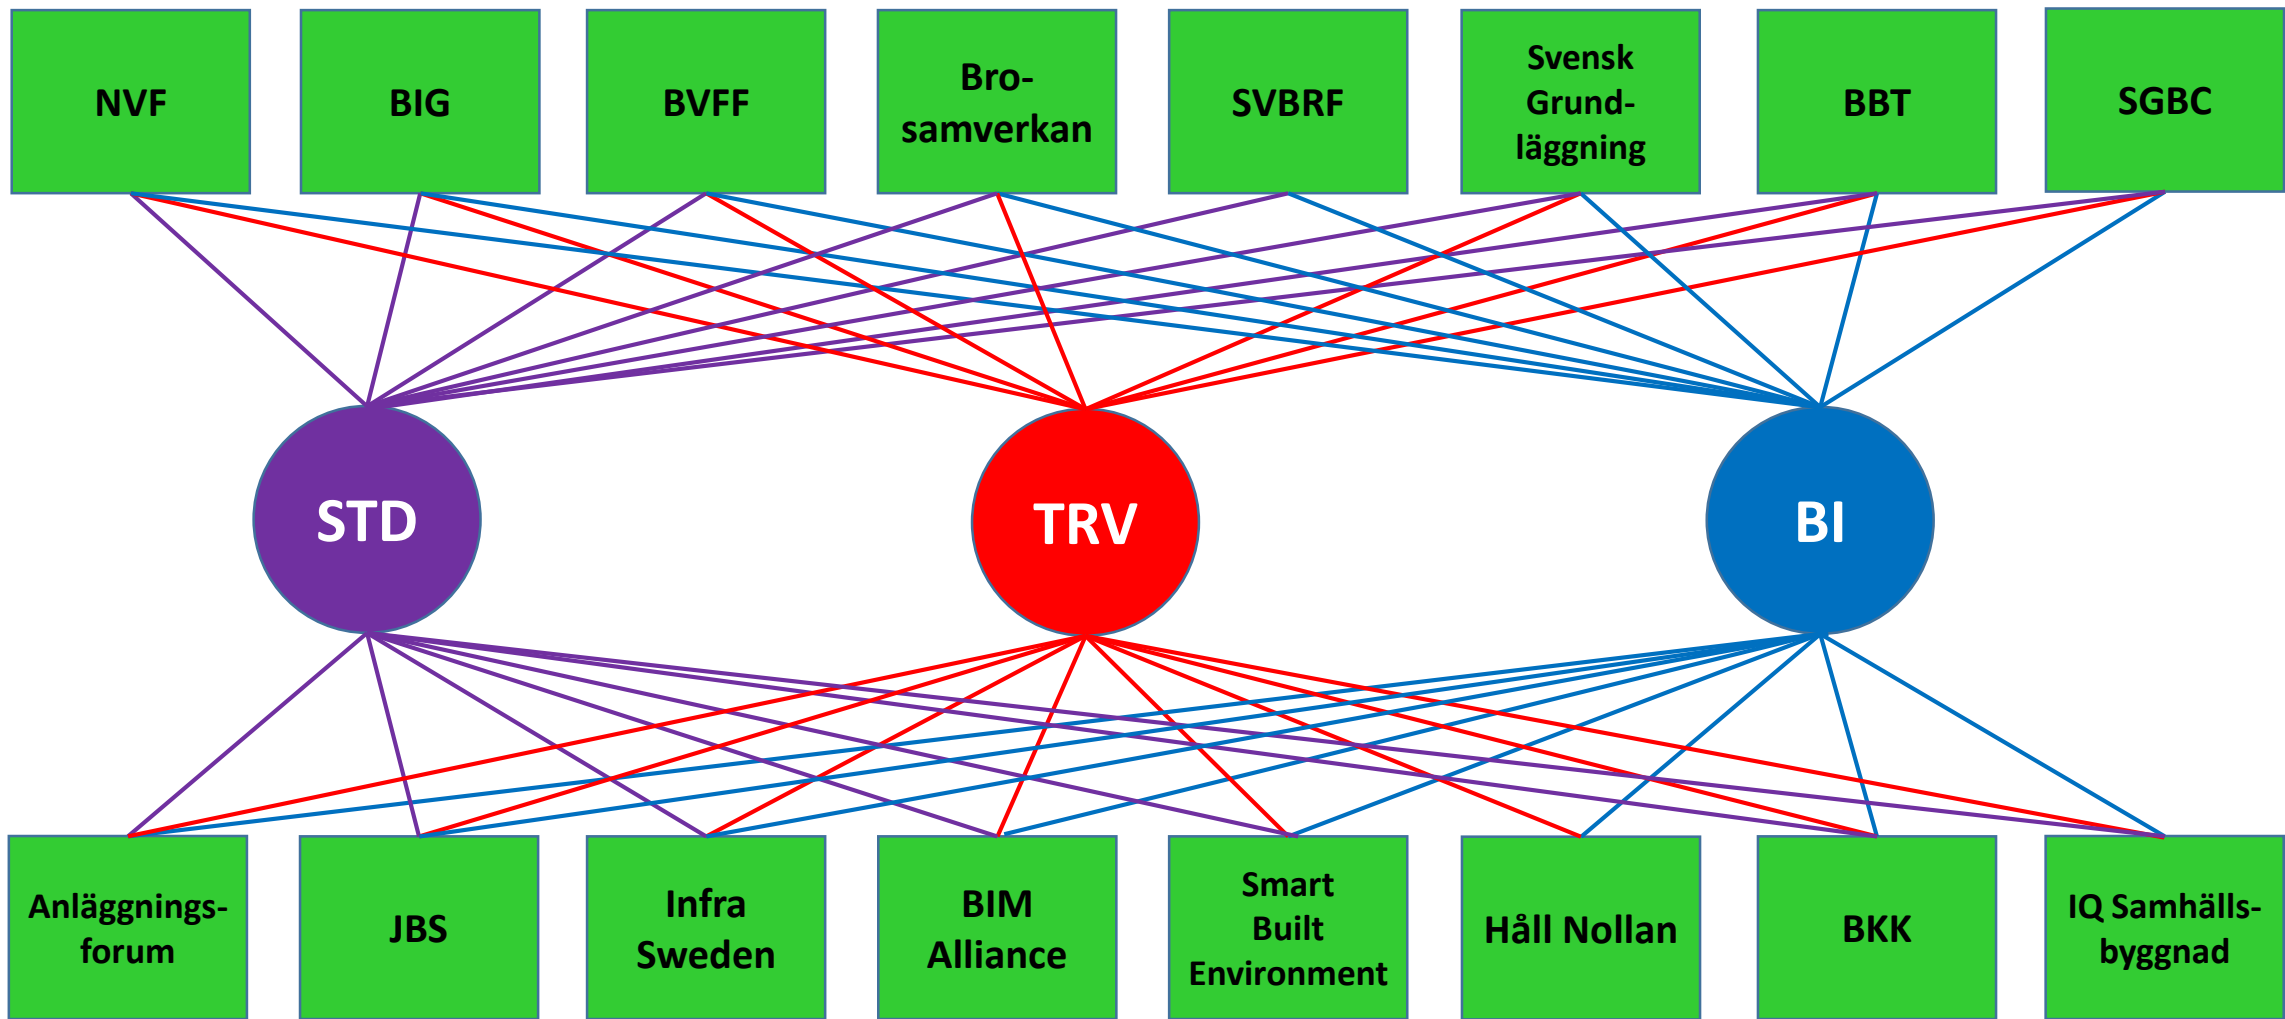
NVF

BIG

BVFF

Bro-samverkan

SVBRF

Svensk Grund-läggning

BBT

SGBC

STD

TRV

BI

Anläggnings-forum

JBS

Infra Sweden

BIM Alliance

Smart Built Environment

Håll Nollan

BKK

IQ Samhälls-byggnad